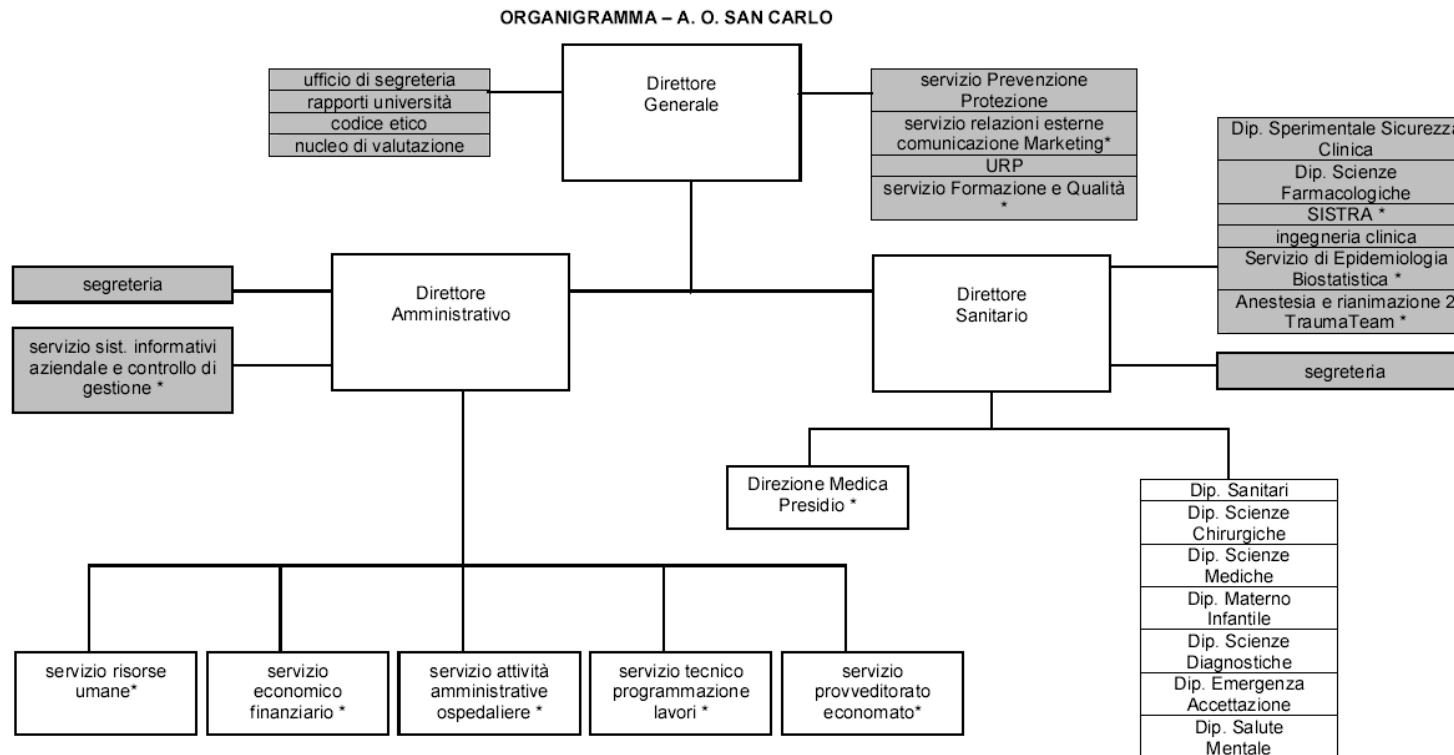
ORGANIGRAMMA – A. O. SAN CARLO

ufficio di segreteria
rapporti università
codice etico
nucleo di valutazione

Direttore Generale

servizio Prevenzione Protezione
servizio relazioni esterne comunicazione Marketing*
URP
servizio Formazione e Qualità *

Dip. Sperimentale Sicurezza Clinica
Dip. Scienze Farmacologiche
SISTRA *
ingegneria clinica
Servizio di Epidemiologia Biostatistica *
Anestesia e rianimazione 2 TraumaTeam *

segreteria

Direttore Amministrativo

servizio sist. informativi aziendale e controllo di gestione *

Direttore Sanitario

segreteria

Direzione Medica Presidio *

Dip. Sanitari
Dip. Scienze Chirurgiche
Dip. Scienze Mediche
Dip. Materno Infantile
Dip. Scienze Diagnostiche
Dip. Emergenza Accettazione
Dip. Salute Mentale

servizio risorse umane*

servizio economico finanziario *

servizio attività amministrative ospedaliere *

servizio tecnico programmazione lavori *

servizio provveditorato economato*